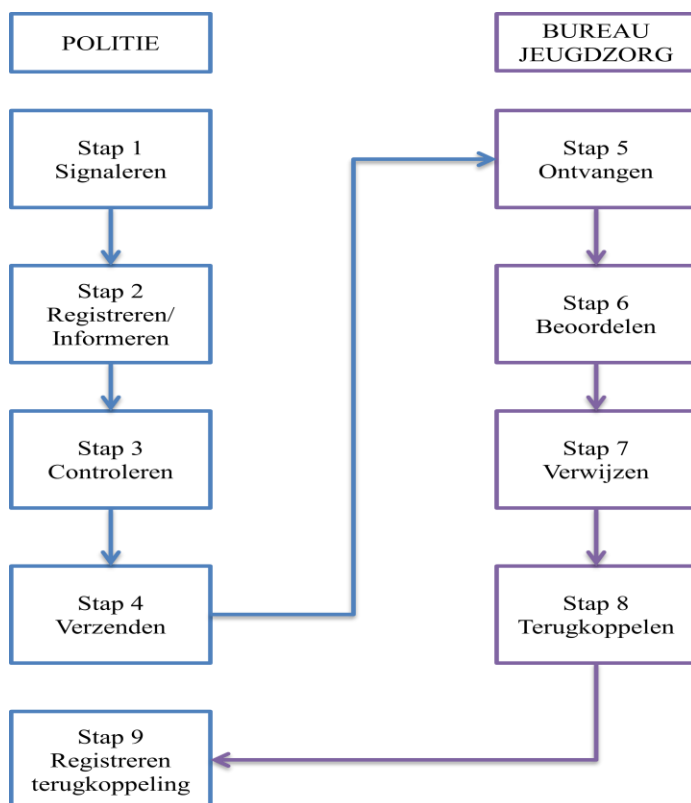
POLITIE

BUREAU JEUGDZORG

Stap 1
Signaleren

Stap 2
Registreren/
Informeren

Stap 3
Controleren

Stap 4
Verzenden

Stap 5
Ontvangen

Stap 6
Beoordelen

Stap 7
Verwijzen

Stap 8
Terugkoppelen

Stap 9
Registreren
terugkoppeling